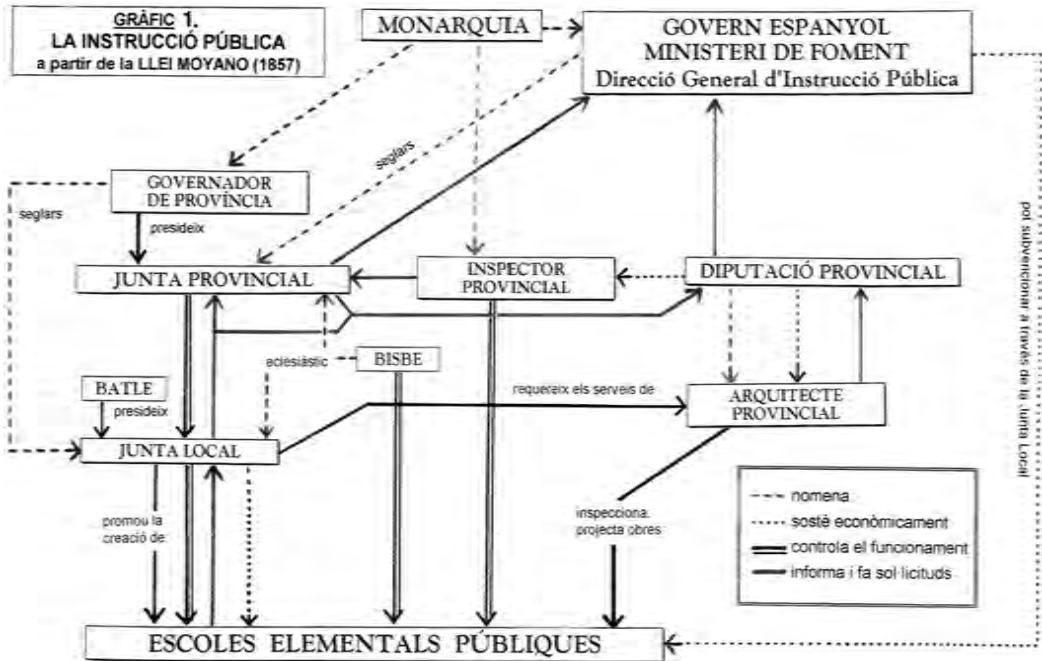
GRÀFIC 1.
LA INSTRUCCIÓ PÚBLICA
a partir de la LLEI MOYANO (1857)

MONARQUIA

GOVERN ESPANYOL
MINISTERI DE FOMENT
Direcció General d'Instrucció Pública

seglars

GOVERNADOR
DE PROVÍNCIA

seglars

presideix

JUNTA PROVINCIAL

INSPECTOR
PROVINCIAL

DIPUTACIÓ PROVINCIAL

pot subvencionar a través de la Junta Local

eclesiàstic

BISBE

BATLE

presideix

requereix els serveis de

ARQUITECTE
PROVINCIAL

JUNTA LOCAL

promou la
creació de

inspecciona,
projecta obres

nomena
sosté econòmicament
controla el funcionament
informa i fa sol·licituds

ESCOLES ELEMENTALS PÚBLIQUES